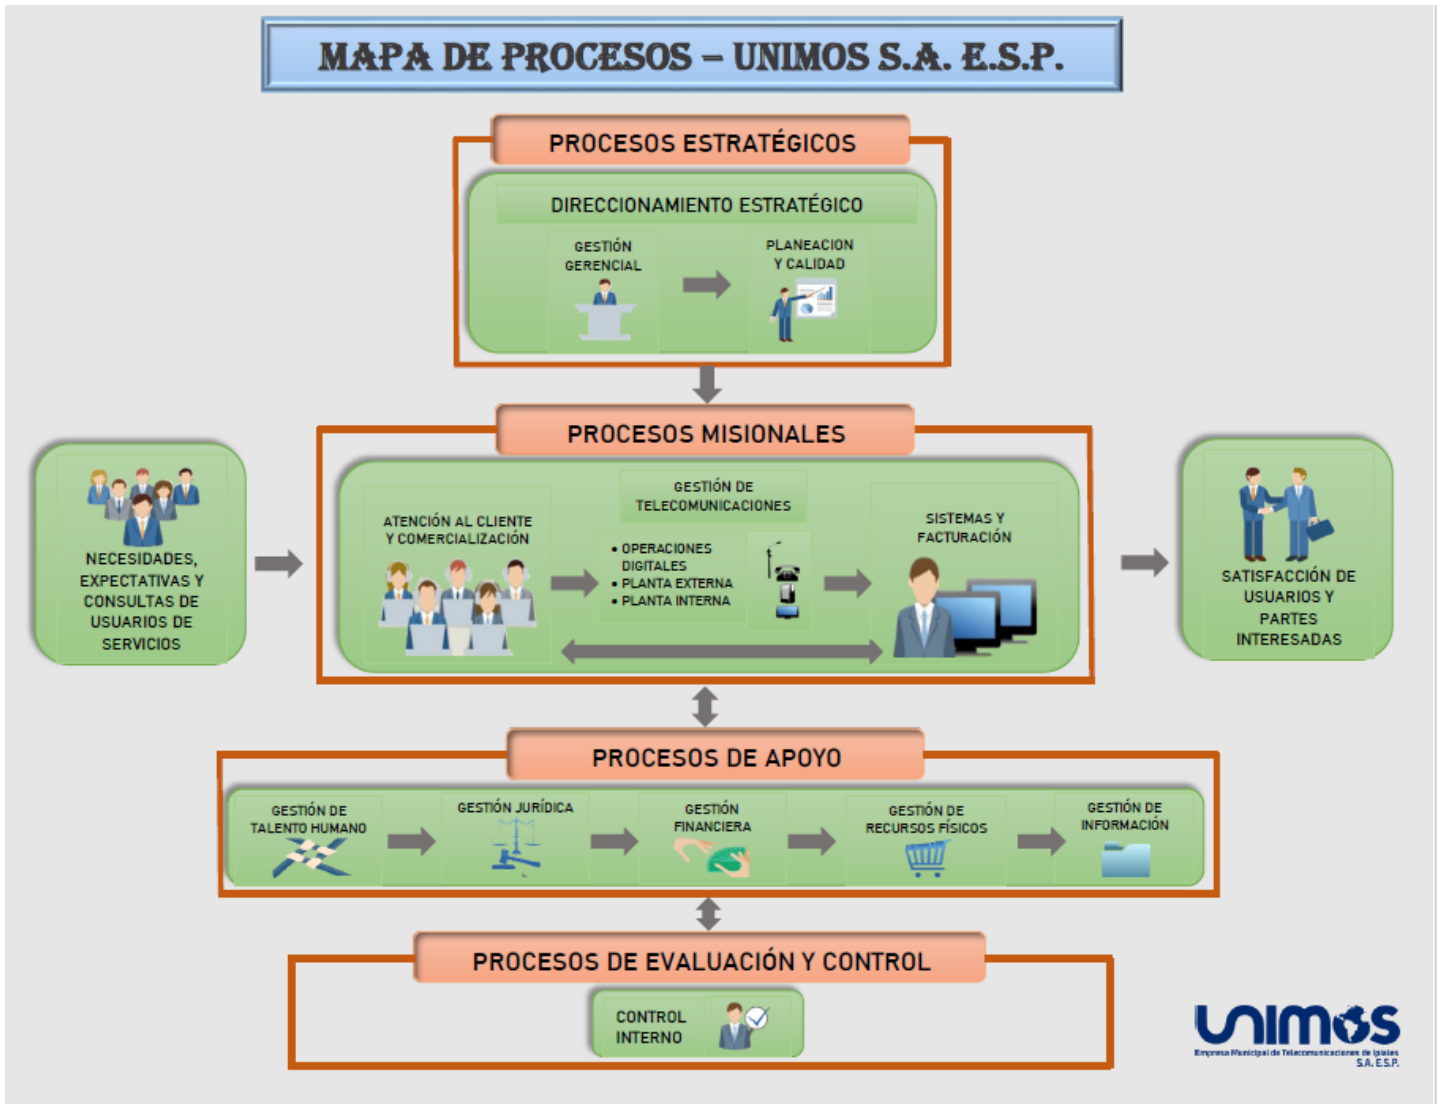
MAPA DE PROCESOS – UNIMOS S.A. E.S.P.

PROCESOS ESTRATÉGICOS

DIRECCIONAMIENTO ESTRATÉGICO

GESTIÓN GERENCIAL

PLANEACION Y CALIDAD

PROCESOS MISIONALES

NECESIDADES, EXPECTATIVAS Y CONSULTAS DE USUARIOS DE SERVICIOS

ATENCIÓN AL CLIENTE Y COMERCIALIZACIÓN

GESTIÓN DE TELECOMUNICACIONES

• OPERACIONES DIGITALES
• PLANTA EXTERNA
• PLANTA INTERNA

SISTEMAS Y FACTURACIÓN

SATISFACCIÓN DE USUARIOS Y PARTES INTERESADAS

PROCESOS DE APOYO

GESTIÓN DE TALENTO HUMANO

GESTIÓN JURÍDICA

GESTIÓN FINANCIERA

GESTIÓN DE RECURSOS FÍSICOS

GESTIÓN DE INFORMACIÓN

PROCESOS DE EVALUACIÓN Y CONTROL

CONTROL INTERNO

unimos
Empresa Municipal de Telecomunicaciones de Ipiales S.A. E.S.P.